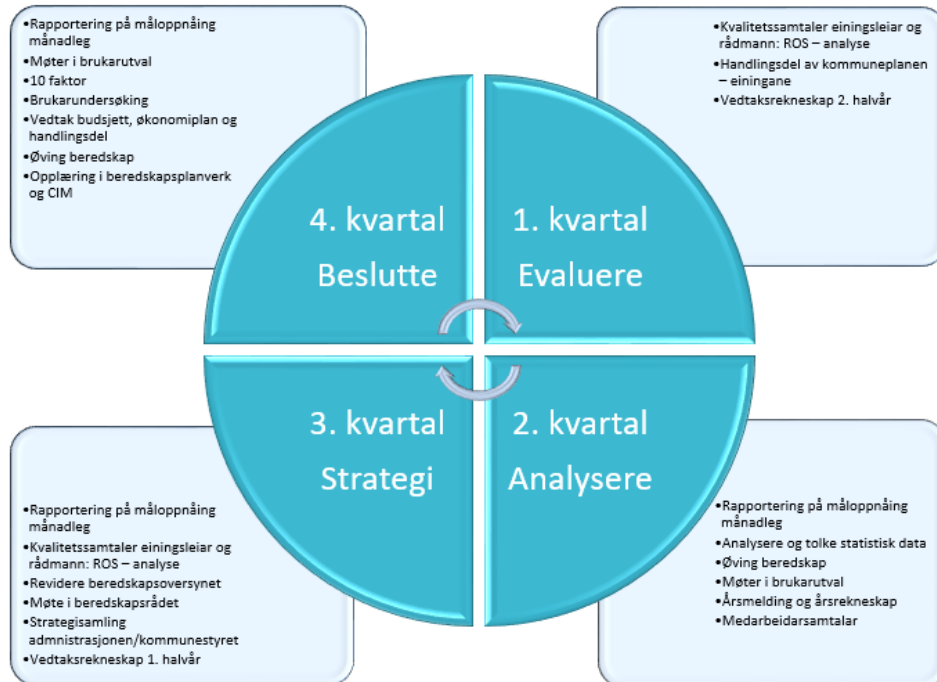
•Rapportering på måloppnåing månadleg
•Møter i brukarutval
•10 faktor
•Brukarundersøking
•Vedtak budsjett, økonomiplan og handlingsdel
•Øving beredskap
•Opplæring i beredskapsplanverk og CIM

•Kvalitetssamtaler einingsleiar og rådmann: ROS – analyse
•Handlingsdel av kommuneplanen – einingane
•Vedtaksrekneskap 2. halvår

4. kvartal
Beslutte

1. kvartal
Evaluere

3. kvartal
Strategi

2. kvartal
Analysere

•Rapportering på måloppnåing månadleg
•Kvalitetssamtaler einingsleiar og rådmann: ROS – analyse
•Revidere beredskapsoversynet
•Møte i beredskapsrådet
•Strategisamling administrasjonen/kommunestyret
•Vedtaksrekneskap 1. halvår

•Rapportering på måloppnåing månadleg
•Analysere og tolke statistisk data
•Øving beredskap
•Møter i brukarutval
•Årsmelding og årsrekneskap
•Medarbeidarsamtalar